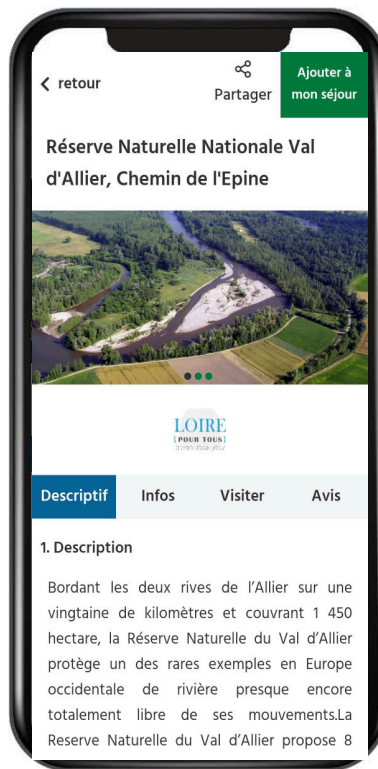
retour

Partager

Ajouter à mon séjour

Réserve Naturelle Nationale Val d'Allier, Chemin de l'Epine

LOIRE
[POUR TOUS]
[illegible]

Descriptif | Infos | Visiter | Avis

1. Description

Bordant les deux rives de l'Allier sur une vingtaine de kilomètres et couvrant 1 450 hectare, la Réserve Naturelle du Val d'Allier protège un des rares exemples en Europe occidentale de rivière presque encore totalement libre de ses mouvements.La Reserve Naturelle du Val d'Allier propose 8